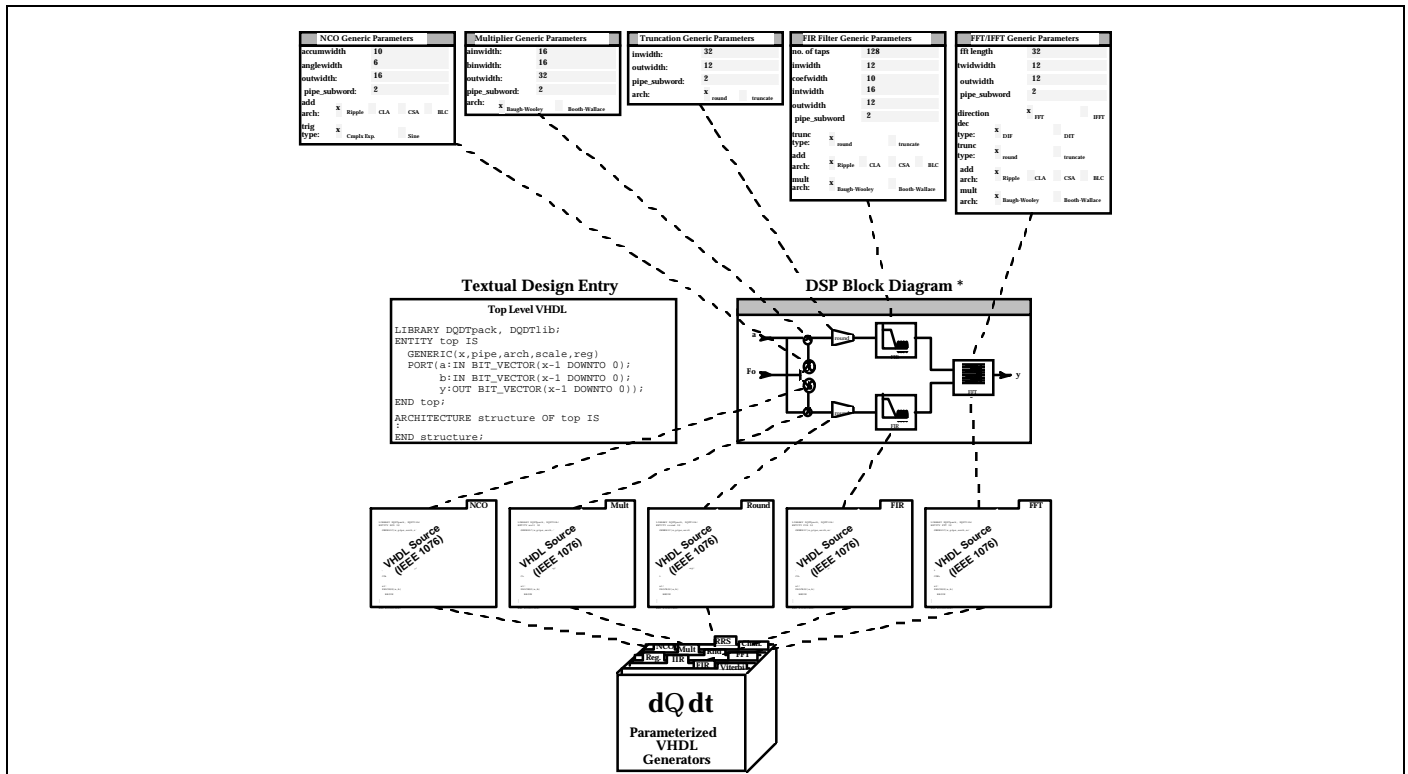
NCO Generic Parameters

| | |
|---|---|
| accumwidth | 10 |
| anglewidth | 6 |
| outwidth: | 16 |
| pipe_subword: | 2 |
| add arch: | x Ripple CLA CSA BLC |
| trig type: | x Cmplx Exp. Sine |

Multiplier Generic Parameters

| | |
|---|---|
| ainwidth: | 16 |
| binwidth: | 16 |
| outwidth: | 32 |
| pipe_subword: | 2 |
| arch: | x Baugh-Wooley Booth-Wallace |

Truncation Generic Parameters

| | |
|---|---|
| inwidth: | 32 |
| outwidth: | 12 |
| pipe_subword: | 2 |
| arch: | x round truncate |

FIR Filter Generic Parameters

| | |
|---|---|
| no. of taps | 128 |
| inwidth | 12 |
| coefwidth | 10 |
| intwidth | 16 |
| outwidth | 12 |
| pipe_subword | 2 |
| trunc type: | x round truncate |
| add arch: | x Ripple CLA CSA BLC |
| mult arch: | x Baugh-Wooley Booth-Wallace |

FFT/IFFT Generic Parameters

| | |
|---|---|
| fft length | 32 |
| twidwidth | 12 |
| outwidth | 12 |
| pipe_subword | 2 |
| direction | x FFT IFFT |
| dec type: | x DIF DIT |
| trunc type: | x round truncate |
| add arch: | x Ripple CLA CSA BLC |
| mult arch: | x Baugh-Wooley Booth-Wallace |

Textual Design Entry

Top Level VHDL

LIBRARY DQDTpack, DQDTlib;
ENTITY top IS
GENERIC(x,pipe,arch,scale,reg)
PORT(a:IN BIT_VECTOR(x-1 DOWNTO 0);
b:IN BIT_VECTOR(x-1 DOWNTO 0);
y:OUT BIT_VECTOR(x-1 DOWNTO 0));
END top;
ARCHITECTURE structure OF top IS
:
END structure;

DSP Block Diagram *

a
Fo
round
round
FIR
FFT
y

NCO
VHDL Source (IEEE 1076)

Mult
VHDL Source (IEEE 1076)

Round
VHDL Source (IEEE 1076)

FIR
VHDL Source (IEEE 1076)

FFT
VHDL Source (IEEE 1076)

RRS
NCO Mult Rnd FFT
Reg. IIR FIR Viterbi

dQdt

Parameterized VHDL Generators